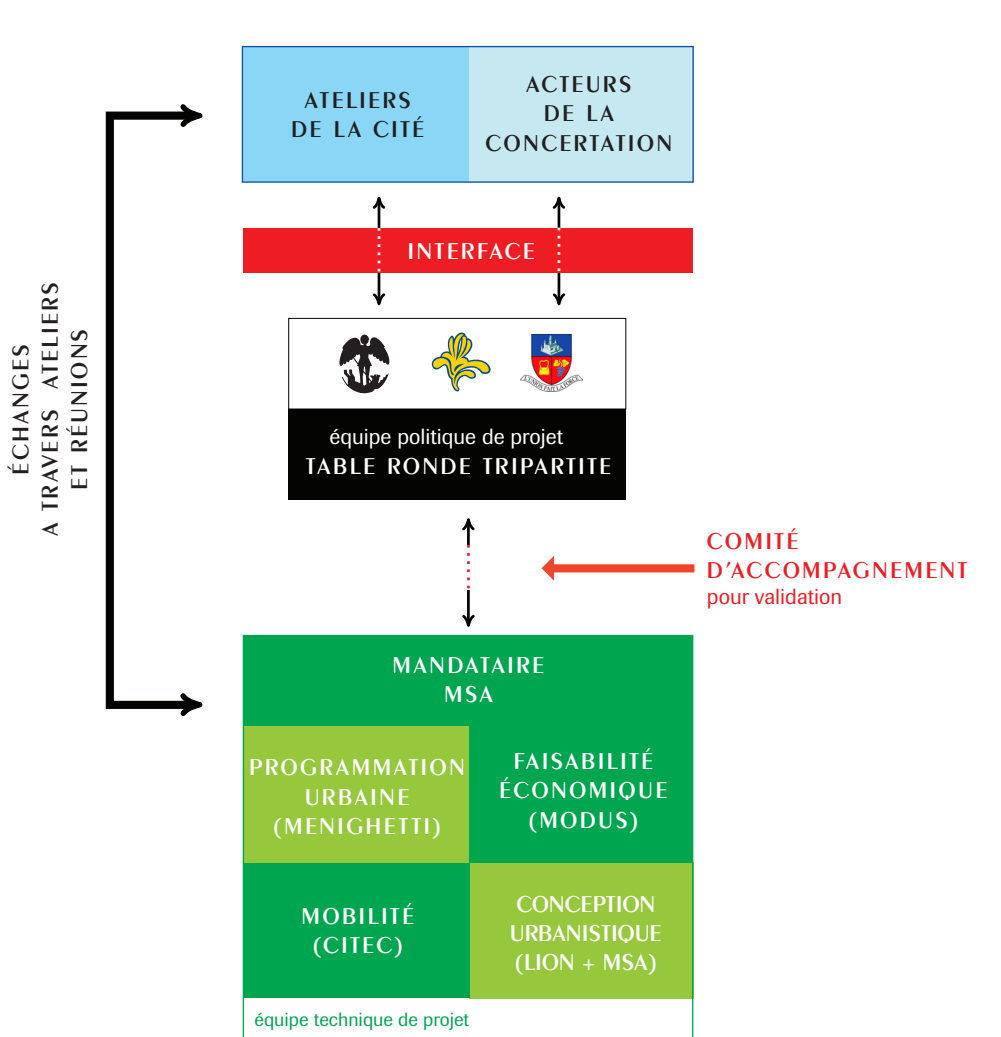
ÉCHANGES
A TRAVERS ATELIERS
ET RÉUNIONS

ATELIERS
DE LA CITÉ

ACTEURS
DE LA
CONCERTATION

INTERFACE

L'UNION FAIT LA FORCE

équipe politique de projet
TABLE RONDE TRIPARTITE

COMITÉ
D'ACCOMPAGNEMENT
pour validation

MANDATAIRE
MSA

PROGRAMMATION
URBAINE
(MENIGHETTI)

FAISABILITÉ
ÉCONOMIQUE
(MODUS)

MOBILITÉ
(CITEC)

CONCEPTION
URBANISTIQUE
(LION + MSA)

équipe technique de projet